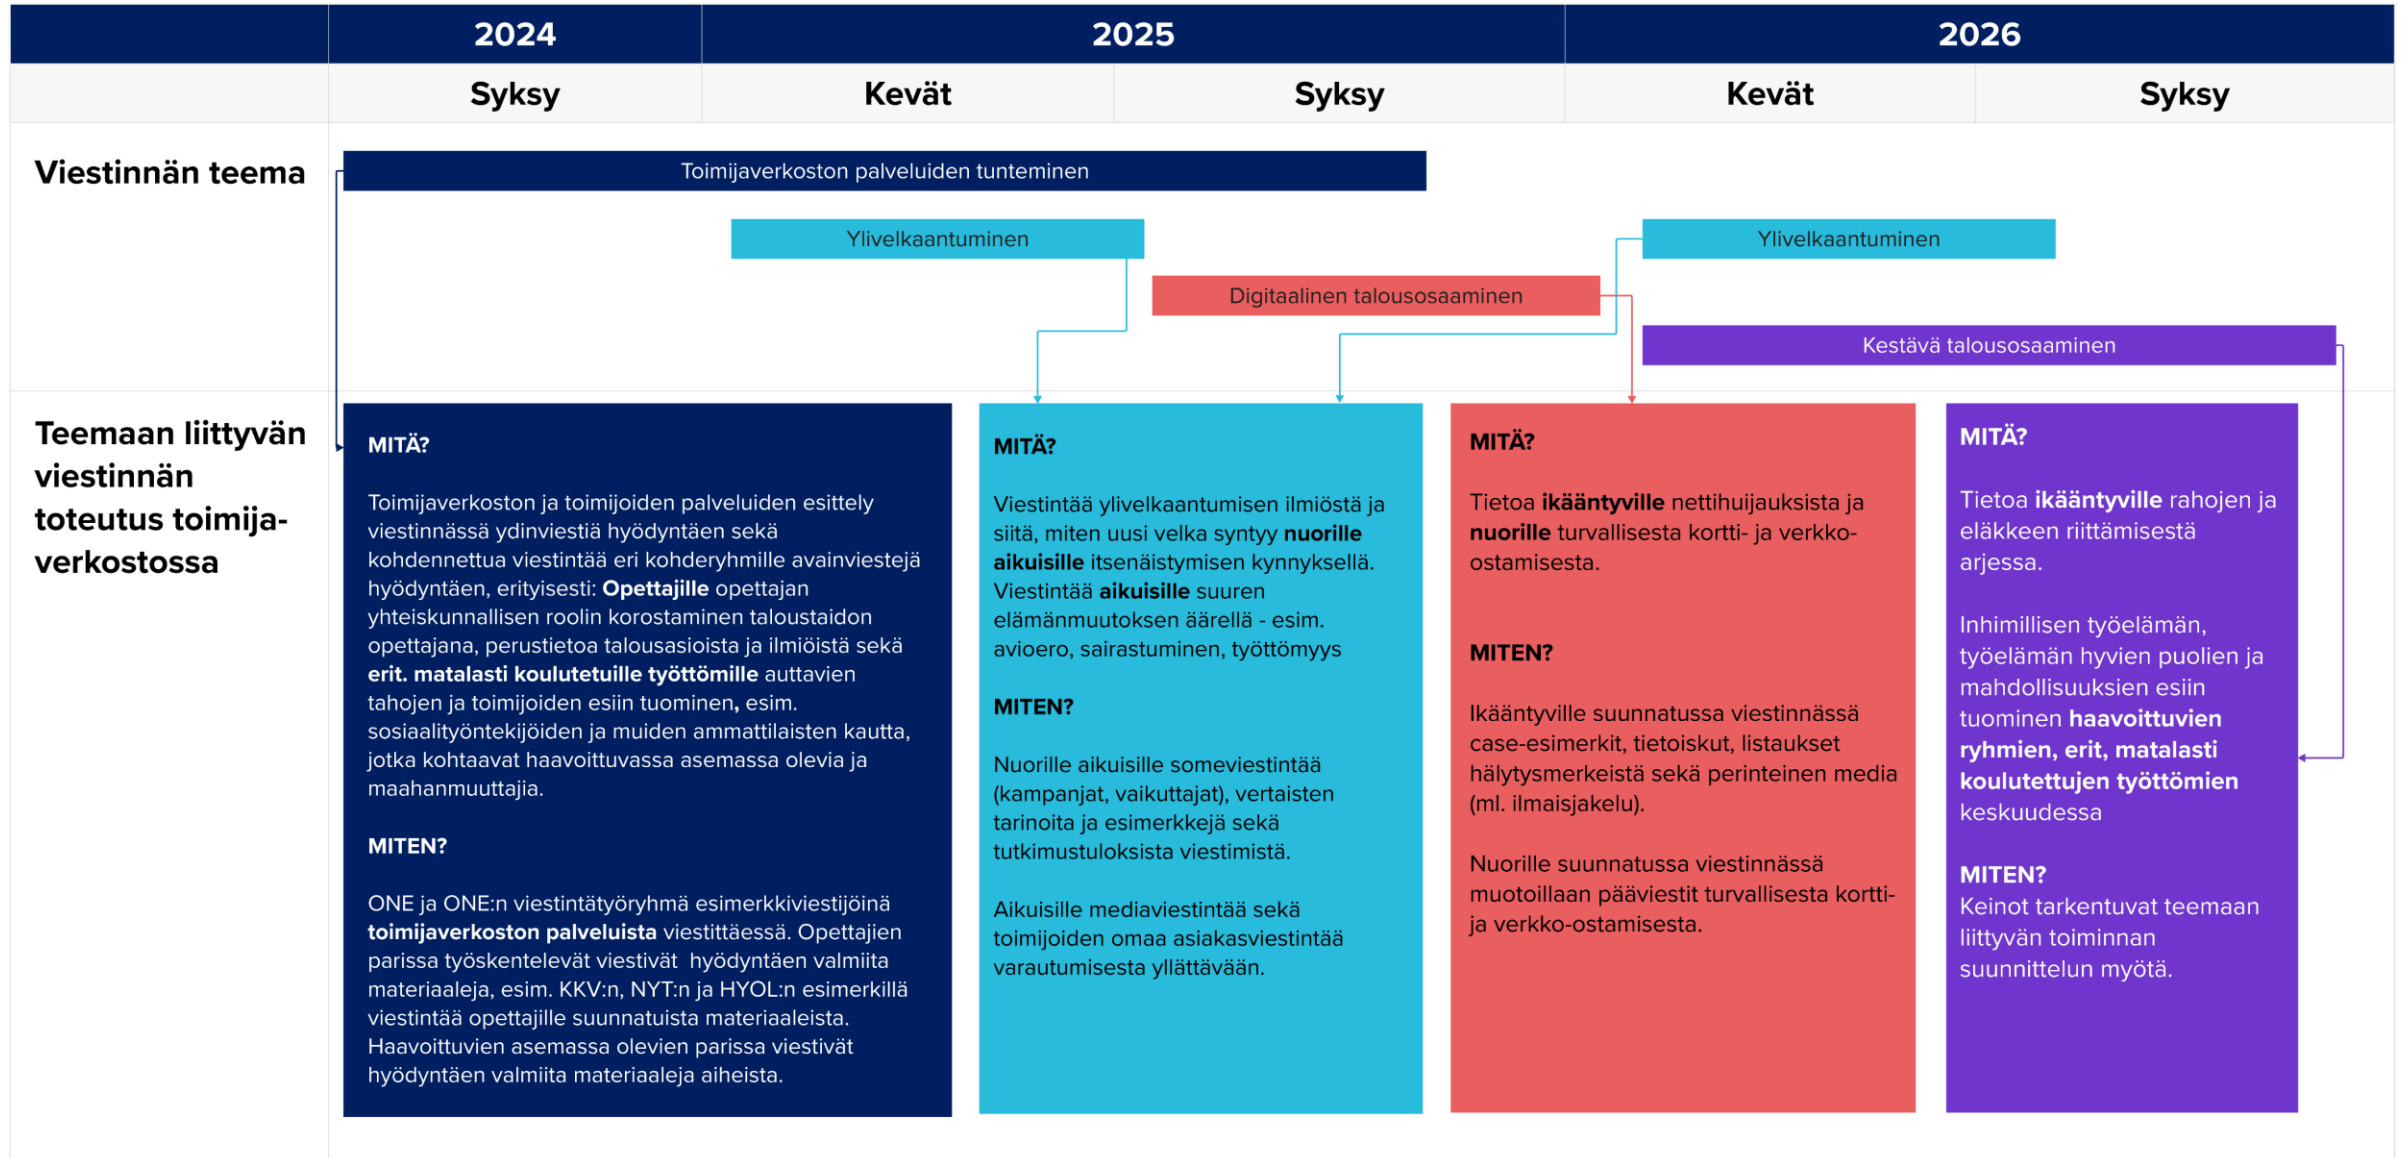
| | 2024 | 2025 | | 2026 | |
|---|---|---|---|---|---|
| | Syksy | Kevät | Syksy | Kevät | Syksy |

Viestinnän teema

Toimijaverkoston palveluiden tunteminen

Ylivelkaantuminen

Ylivelkaantuminen

Digitaalinen talousosaaminen

Kestävä talousosaaminen

Teemaan liittyvän viestinnän toteutus toimijaverkostossa

MITÄ?

Toimijaverkoston ja toimijoiden palveluiden esittely viestinnässä ydinviestiä hyödyntäen sekä kohdennettua viestintää eri kohderyhmille avainviestejä hyödyntäen, erityisesti: **Opettajille** opettajan yhteiskunnallisen roolin korostaminen taloustaidon opettajana, perustietoa talousasioista ja ilmiöistä sekä **erit. matalasti koulutetuille työttömille** auttavien tahojen ja toimijoiden esiin tuominen, esim. sosiaalityöntekijöiden ja muiden ammattilaisten kautta, jotka kohtaavat haavoittuvassa asemassa olevia ja maahanmuuttajia.

MITEN?

ONE ja ONE:n viestintätyöryhmä esimerkkiviestijöinä **toimijaverkoston palveluista** viestittäessä. Opettajien parissa työskentelevät viestivät hyödyntäen valmiita materiaaleja, esim. KKV:n, NYT:n ja HYOL:n esimerkillä viestintää opettajille suunnatuista materiaaleista. Haavoittuvien asemassa olevien parissa viestivät hyödyntäen valmiita materiaaleja aiheista.

MITÄ?

Viestintää ylivelkaantumisen ilmiöstä ja siitä, miten uusi velka syntyy **nuorille aikuisille** itsenäistymisen kynnyksellä. Viestintää **aikuisille** suuren elämänmuutoksen äärellä - esim. avioero, sairastuminen, työttömyys

MITEN?

Nuorille aikuisille someviestintää (kampanjat, vaikuttajat), vertaisten tarinoita ja esimerkkejä sekä tutkimustuloksista viestimistä.

Aikuisille mediaviestintää sekä toimijoiden omaa asiakasviestintää varautumisesta yllättävään.

MITÄ?

Tietoa **ikääntyville** nettihuijauksista ja **nuorille** turvallisesta kortti- ja verkko-ostamisesta.

MITEN?

Ikääntyville suunnatussa viestinnässä case-esimerkit, tietoiskut, listaukset hälytysmerkeistä sekä perinteinen media (ml. ilmaisjakelu).

Nuorille suunnatussa viestinnässä muotoillaan pääviestit turvallisesta kortti- ja verkko-ostamisesta.

MITÄ?

Tietoa **ikääntyville** rahojen ja eläkkeen riittämisestä arjessa.

Inhimillisen työelämän, työelämän hyvien puolien ja mahdollisuuksien esiin tuominen **haavoittuvien ryhmien, erit, matalasti koulutettujen työttömien** keskuudessa

MITEN?
Keinot tarkentuvat teemaan liittyvän toiminnan suunnittelun myötä.